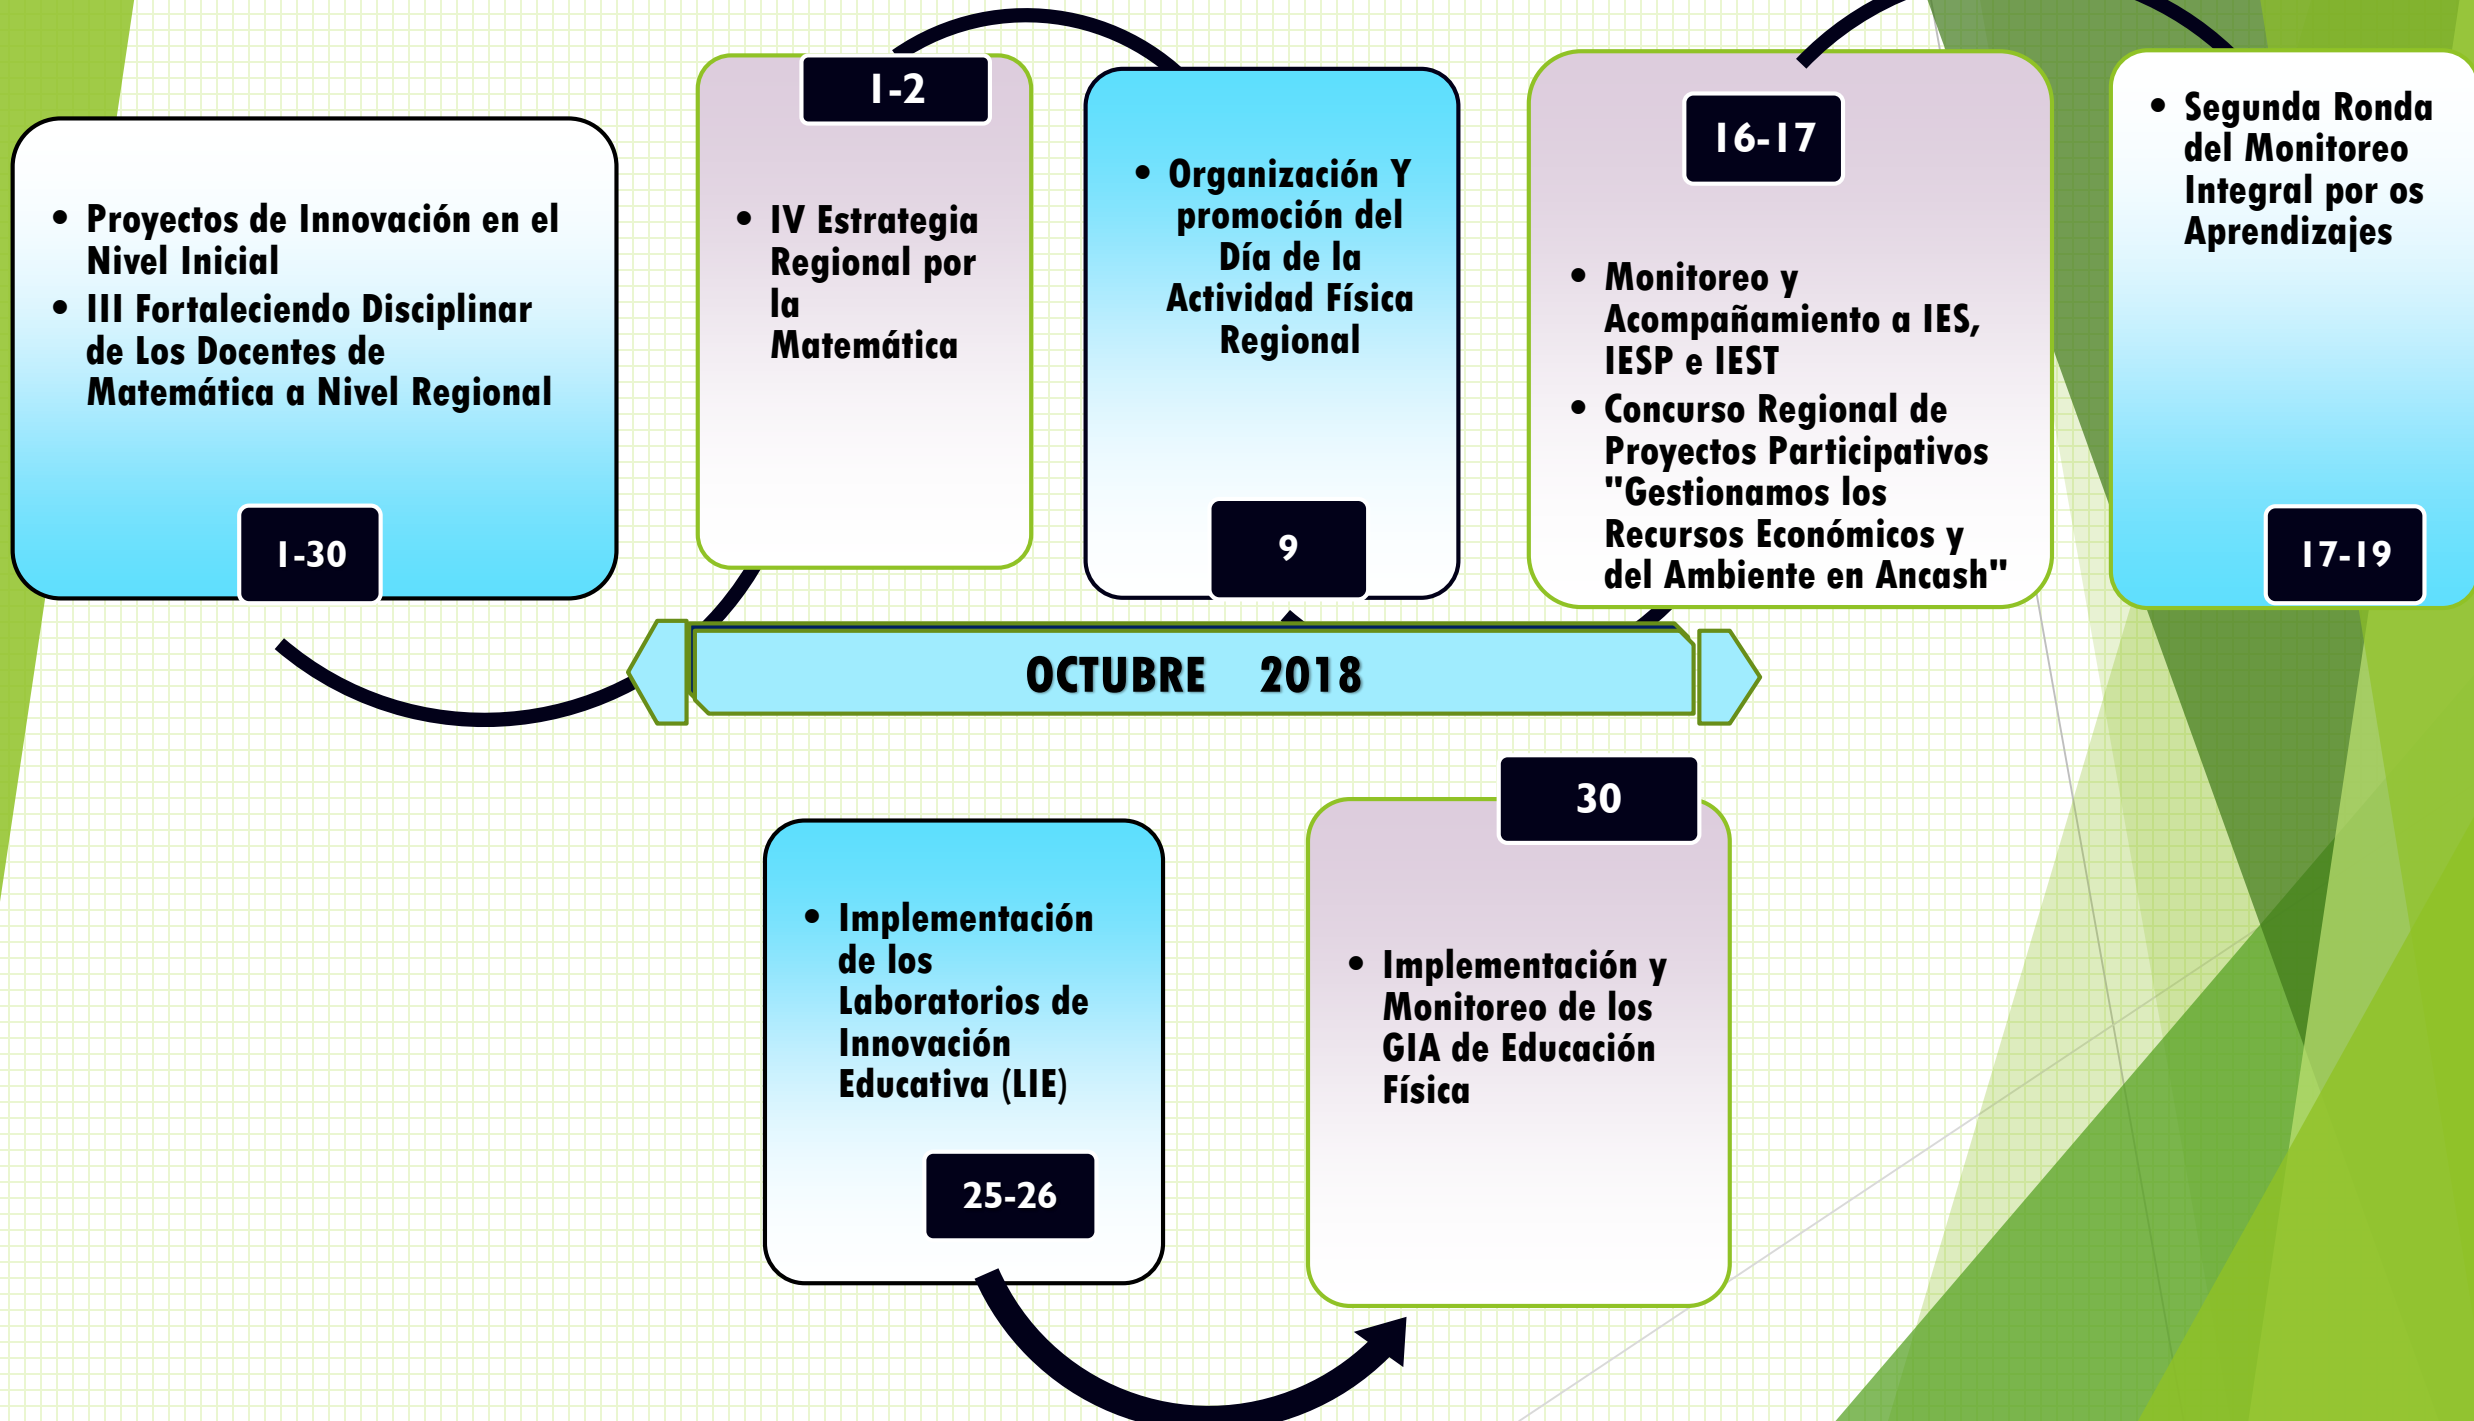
• Proyectos de Innovación en el Nivel Inicial
• III Fortaleciendo Disciplinar de Los Docentes de Matemática a Nivel Regional

1-30

1-2

• IV Estrategia Regional por la Matemática

• Organización Y promoción del Día de la Actividad Física Regional

9

16-17

• Monitoreo y Acompañamiento a IES, IESP e IEST
• Concurso Regional de Proyectos Participativos "Gestionamos los Recursos Económicos y del Ambiente en Ancash"

• Segunda Ronda del Monitoreo Integral por os Aprendizajes

17-19

OCTUBRE 2018

• Implementación de los Laboratorios de Innovación Educativa (LIE)

25-26

30

• Implementación y Monitoreo de los GIA de Educación Física